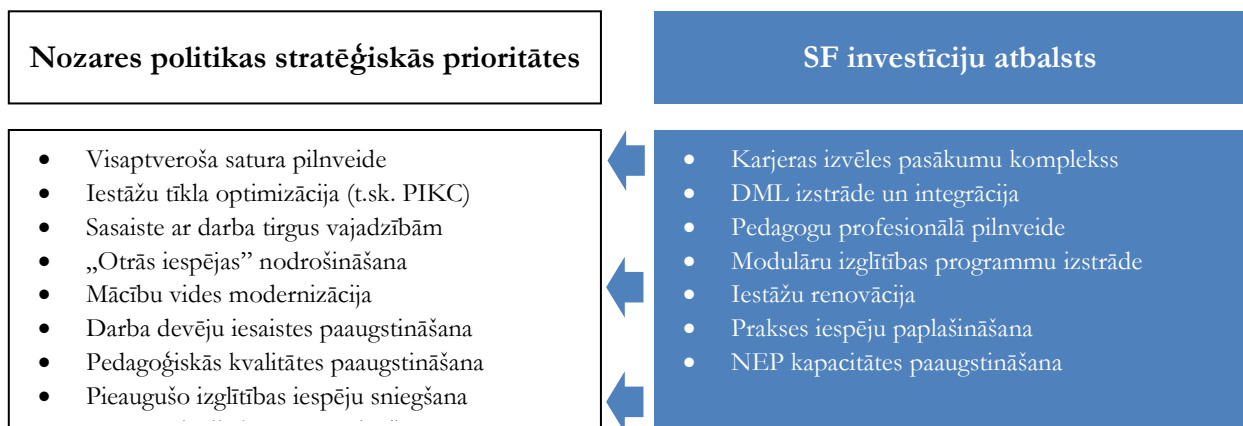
Nozares politikas stratēģiskās prioritātes

SF investīciju atbalsts

- Visaptveroša satura pilnveide
- Iestāžu tīkla optimizācija (t.sk. PIKC)
- Sasaiste ar darba tirgus vajadzībām
- „Otrās iespējas" nodrošināšana
- Mācību vides modernizācija
- Darba devēju iesaistes paaugstināšana
- Pedagoģiskās kvalitātes paaugstināšana
- Pieaugušo izglītības iespēju sniegšana
- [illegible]

- Karjeras izvēles pasākumu komplekss
- DML izstrāde un integrācija
- Pedagogu profesionālā pilnveide
- Modulāru izglītības programmu izstrāde
- Iestāžu renovācija
- Prakses iespēju paplašināšana
- NEP kapacitātes paaugstināšana